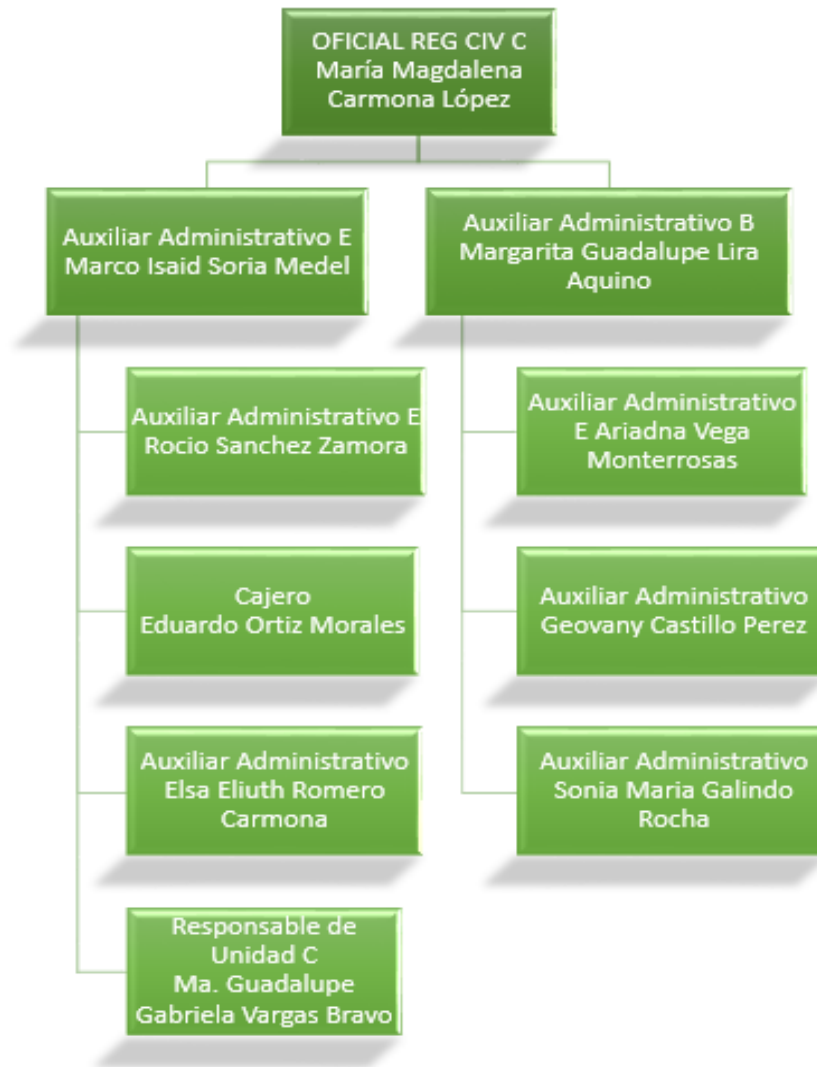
OFICIAL REG CIV C
María Magdalena
Carmona López

Auxiliar Administrativo E
Marco Isaid Soria Medel

Auxiliar Administrativo E
Rocio Sanchez Zamora

Cajero
Eduardo Ortiz Morales

Auxiliar Administrativo
Elsa Eliuth Romero
Carmona

Responsable de
Unidad C
Ma. Guadalupe
Gabriela Vargas Bravo

Auxiliar Administrativo B
Margarita Guadalupe Lira
Aquino

Auxiliar Administrativo
E Ariadna Vega
Monterrosas

Auxiliar Administrativo
Geovany Castillo Perez

Auxiliar Administrativo
Sonia Maria Galindo
Rocha